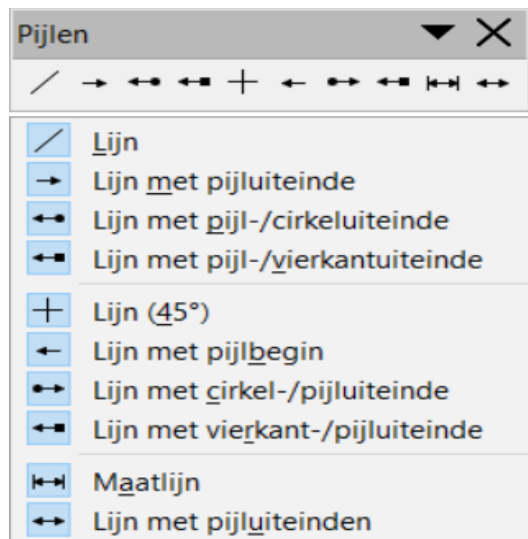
Pijlen

Lijn
Lijn met pijluiteinde
Lijn met pijl-/cirkeluiteinde
Lijn met pijl-/vierkantuiteinde

Lijn (45°)
Lijn met pijlbegin
Lijn met cirkel-/pijluiteinde
Lijn met vierkant-/pijluiteinde

Maatlijn
Lijn met pijluiteinden